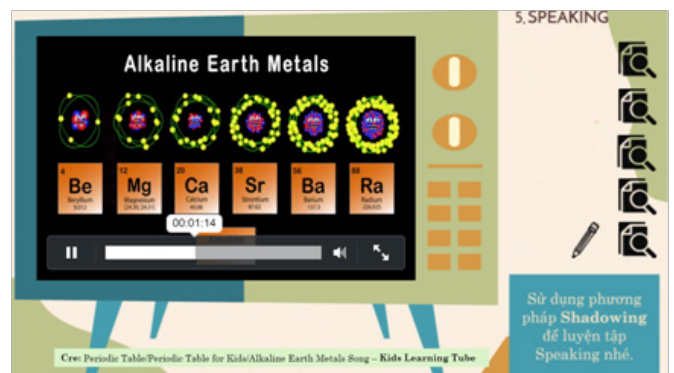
5, SPEAKING

Alkaline Earth Metals

4 Be Beryllium 9.012
12 Mg Magnesium
20 Ca Calcium
38 Sr Strontium
56 Ba Barium 137.3
88 Ra Radium

00:01:14

Sử dụng phương pháp **Shadowing** để luyện tập Speaking nhé.

Cre: Periodic Table/Periodic Table for Kids/Alkaline Earth Metals Song – **Kids Learning Tube**